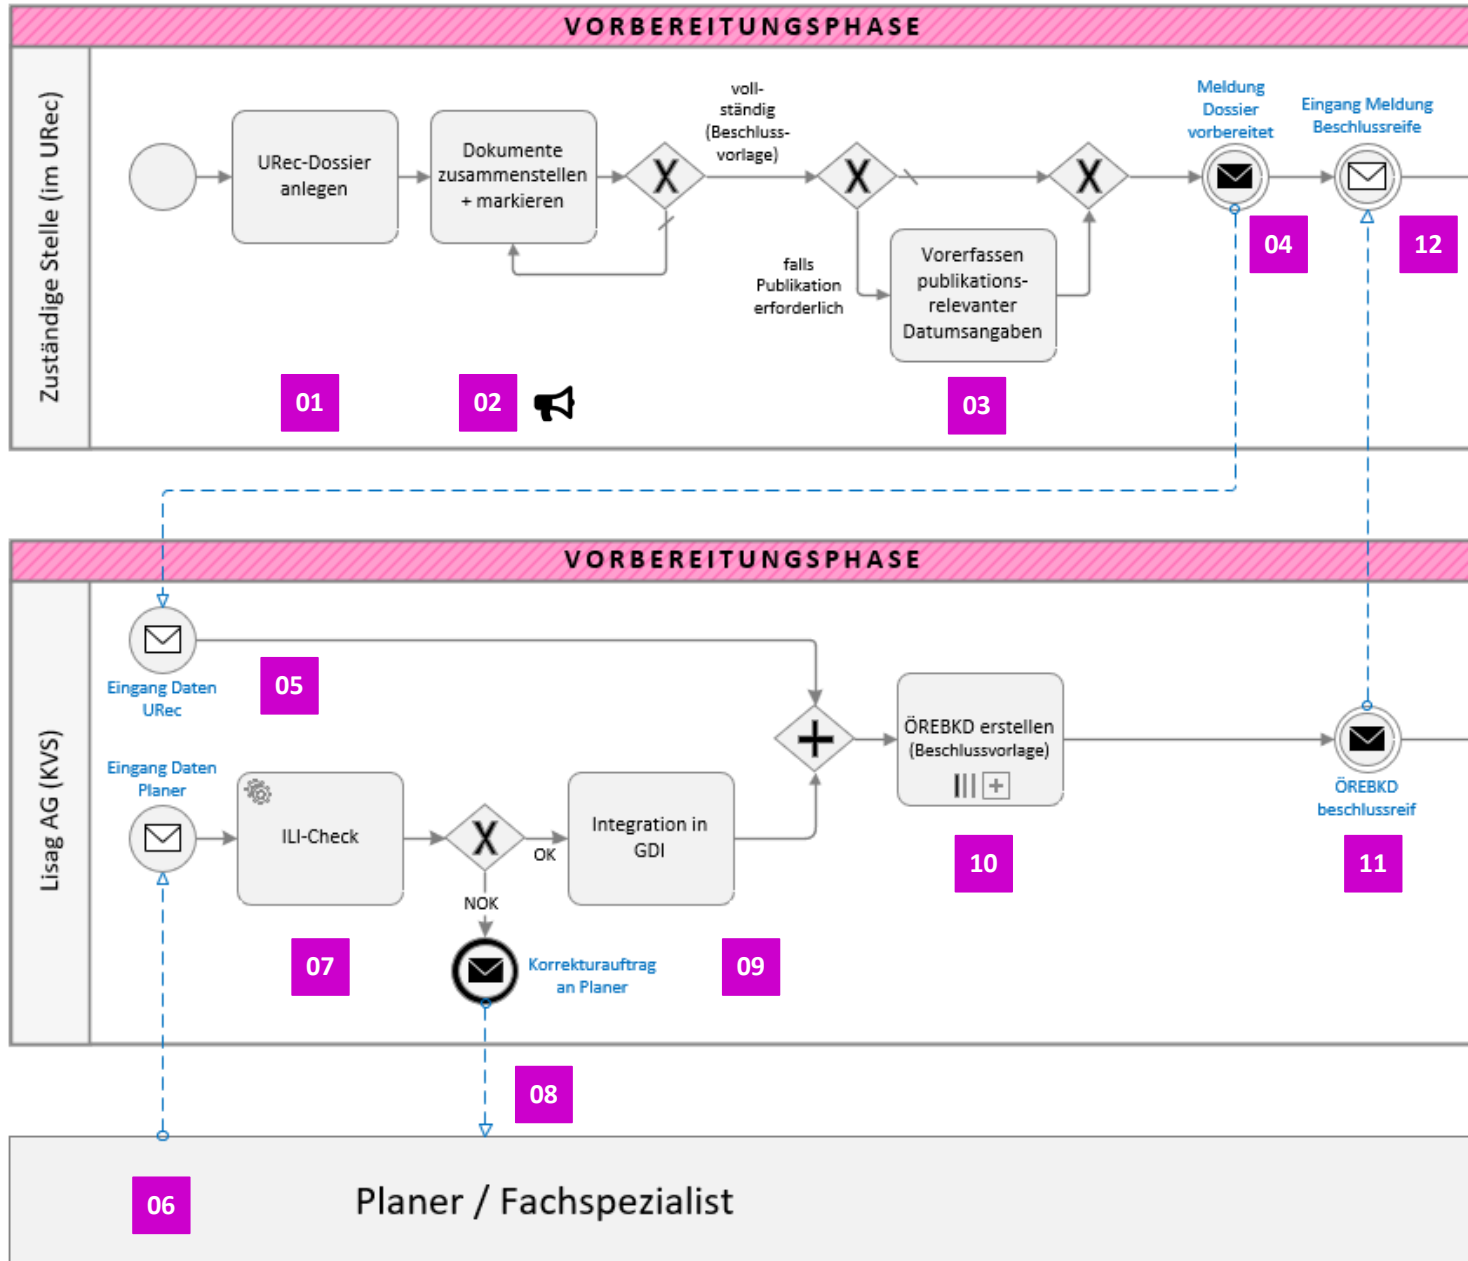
VORBEREITUNGSPHASE

Zuständige Stelle (im URec)

URec-Dossier anlegen

Dokumente zusammenstellen + markieren

vollständig (Beschlussvorlage)

falls Publikation erforderlich

Vorerfassen publikationsrelevanter Datumsangaben

Meldung Dossier vorbereitet

Eingang Meldung Beschlussreife

04

12

01

02

03

VORBEREITUNGSPHASE

Lisag AG (KVS)

Eingang Daten URec

05

Eingang Daten Planer

ILI-Check

OK

NOK

Integration in GDI

ÖREBKD erstellen (Beschlussvorlage)

ÖREBKD beschlussreif

10

11

07

Korrekturauftrag an Planer

09

08

06

Planer / Fachspezialist